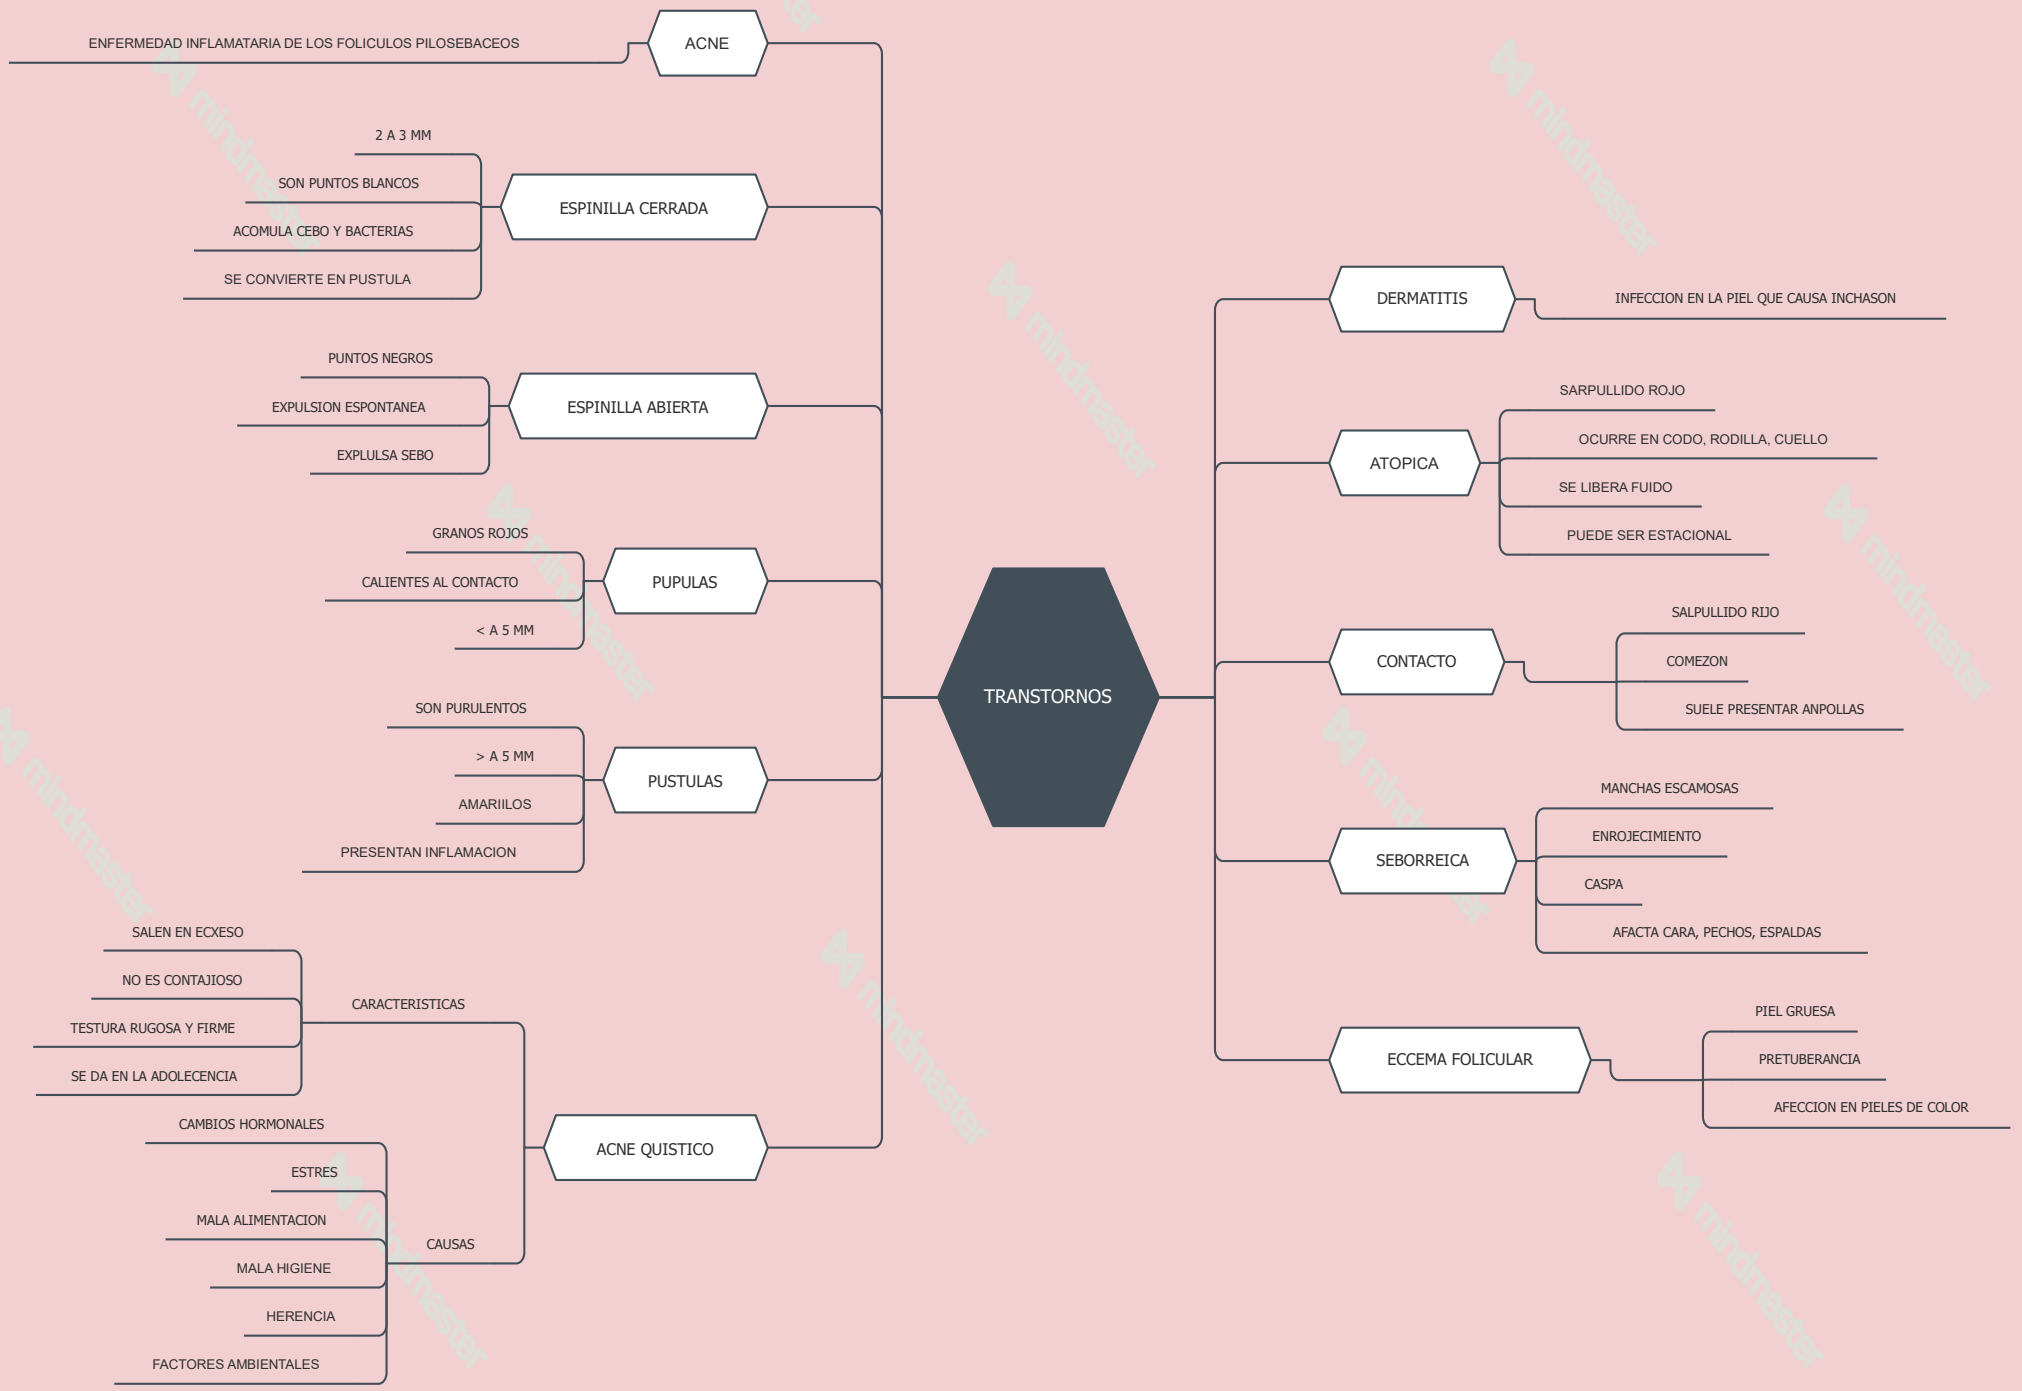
TRANSTORNOS

ACNE
ENFERMEDAD INFLAMATARIA DE LOS FOLICULOS PILOSEBACEOS

ESPINILLA CERRADA
2 A 3 MM
SON PUNTOS BLANCOS
ACOMULA CEBO Y BACTERIAS
SE CONVIERTE EN PUSTULA

ESPINILLA ABIERTA
PUNTOS NEGROS
EXPULSION ESPONTANEA
EXPLULSA SEBO

PUPULAS
GRANOS ROJOS
CALIENTES AL CONTACTO
< A 5 MM

PUSTULAS
SON PURULENTOS
> A 5 MM
AMARIILOS
PRESENTAN INFLAMACION

ACNE QUISTICO
CARACTERISTICAS
SALEN EN ECXESO
NO ES CONTAJIOSO
TESTURA RUGOSA Y FIRME
SE DA EN LA ADOLECENCIA
CAUSAS
CAMBIOS HORMONALES
ESTRES
MALA ALIMENTACION
MALA HIGIENE
HERENCIA
FACTORES AMBIENTALES

DERMATITIS
INFECCION EN LA PIEL QUE CAUSA INCHASON

ATOPICA
SARPULLIDO ROJO
OCURRE EN CODO, RODILLA, CUELLO
SE LIBERA FUIDO
PUEDE SER ESTACIONAL

CONTACTO
SALPULLIDO RIJO
COMEZON
SUELE PRESENTAR ANPOLLAS

SEBORREICA
MANCHAS ESCAMOSAS
ENROJECIMIENTO
CASPA
AFACTA CARA, PECHOS, ESPALDAS

ECCEMA FOLICULAR
PIEL GRUESA
PRETUBERANCIA
AFECCION EN PIELES DE COLOR